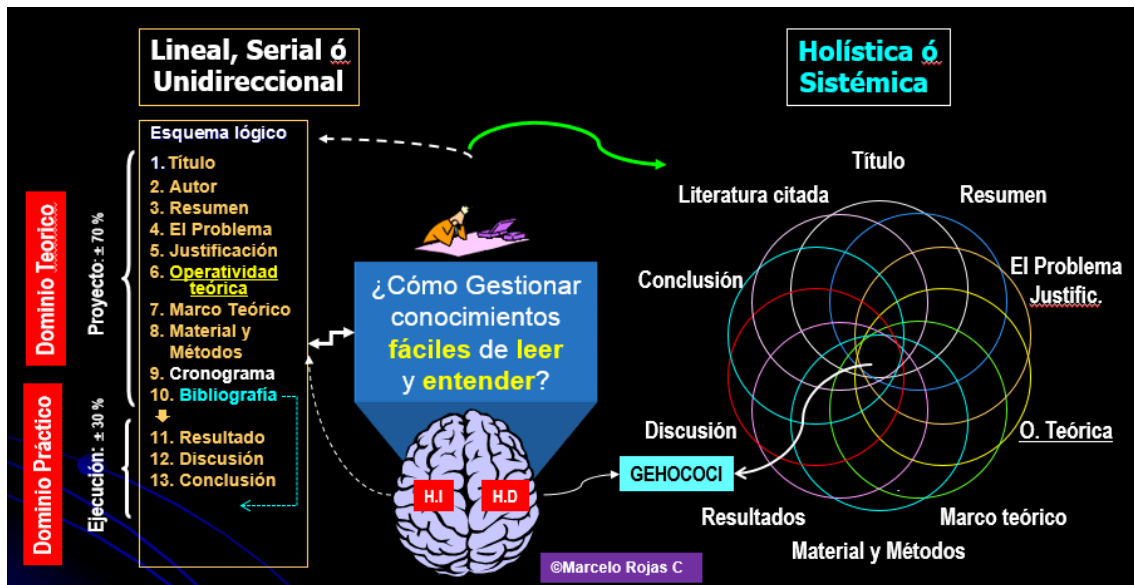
Lineal, Serial ó Unidireccional

Holística ó Sistémica

Dominio Teorico

Proyecto: ± 70 %

Dominio Práctico

Ejecución: ± 30 %

Esquema lógico
1. Título
2. Autor
3. Resumen
4. El Problema
5. Justificación
6. Operatividad teórica
7. Marco Teórico
8. Material y Métodos
9. Cronograma
10. Bibliografía
11. Resultado
12. Discusión
13. Conclusión

¿Cómo Gestionar conocimientos fáciles de leer y entender?

H.I

H.D

GEHOCOCI

Título
Literatura citada
Resumen
Conclusión
El Problema
Justific.
Discusión
O. Teórica
Resultados
Marco teórico
Material y Métodos

©Marcelo Rojas C